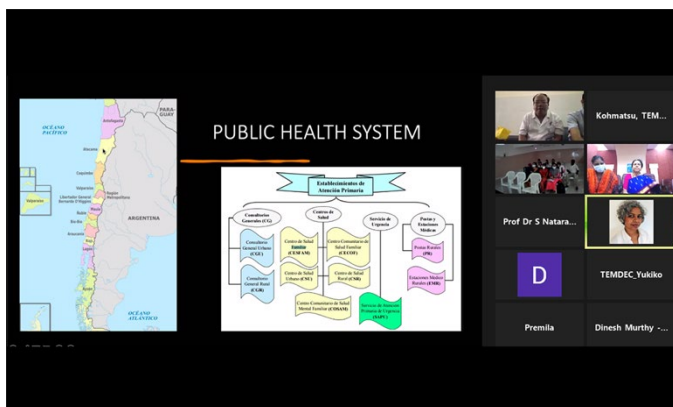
PUBLIC HEALTH SYSTEM

PARAGUAY

OCÉANO PACÍFICO

ARGENTINA

OCÉANO ATLÁNTICO

Establecimientos de Atención Primaria

Consultorios Generales (CG)

Centros de Salud

Servicios de Urgencia

Postas y Estaciones Médicas

Consultorio General Urbano (CGU)

Consultorio General Rural (CGR)

Centro de Salud Familiar (CESFAM)

Centro de Salud Urbano (CSU)

Centro Comunitario de Salud Familiar (CECOF)

Centro de Salud Rural (CSR)

Postas Rurales (PR)

Estaciones Médico Rurales (EMR)

Centro Comunitario de Salud Mental Familiar (COSAM)

Servicio de Atención Primaria de Urgencia (SAPU)

Kohmatsu, TEM...

Prof Dr S Natara...

D

TEMDEC_Yukiko

Premila

Dinesh Murthy -...